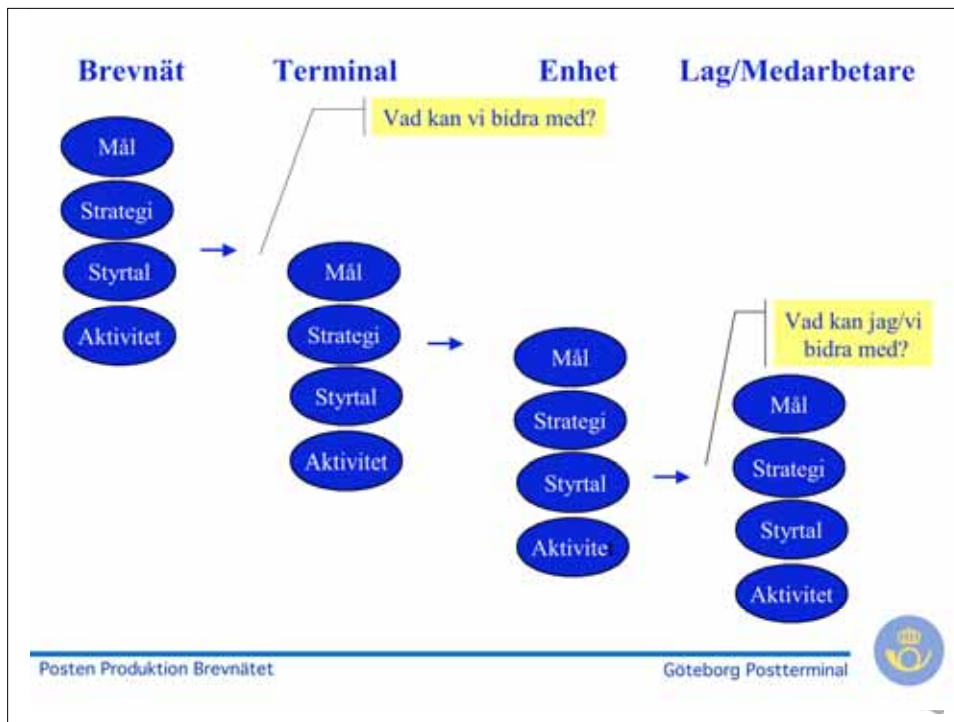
Brevnät

Terminal

Enhet

Lag/Medarbetare

Vad kan vi bidra med?

Mål

Strategi

Styrtal

Aktivitet

Mål

Strategi

Styrtal

Aktivitet

Mål

Strategi

Styrtal

Aktivite

Vad kan jag/vi bidra med?

Mål

Strategi

Styrtal

Aktivitet

Posten Produktion Brevnätet

Göteborg Postterminal